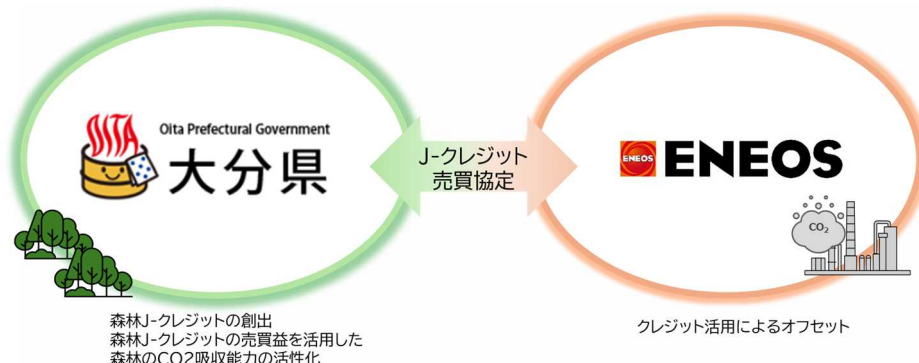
OITA

Oita Prefectural Government

大分県

J-クレジット
売買協定

ENEOS

ENEOS

$CO_2$

森林J-クレジットの創出
森林J-クレジットの売買益を活用した
森林のCO2吸収能力の活性化

クレジット活用によるオフセット